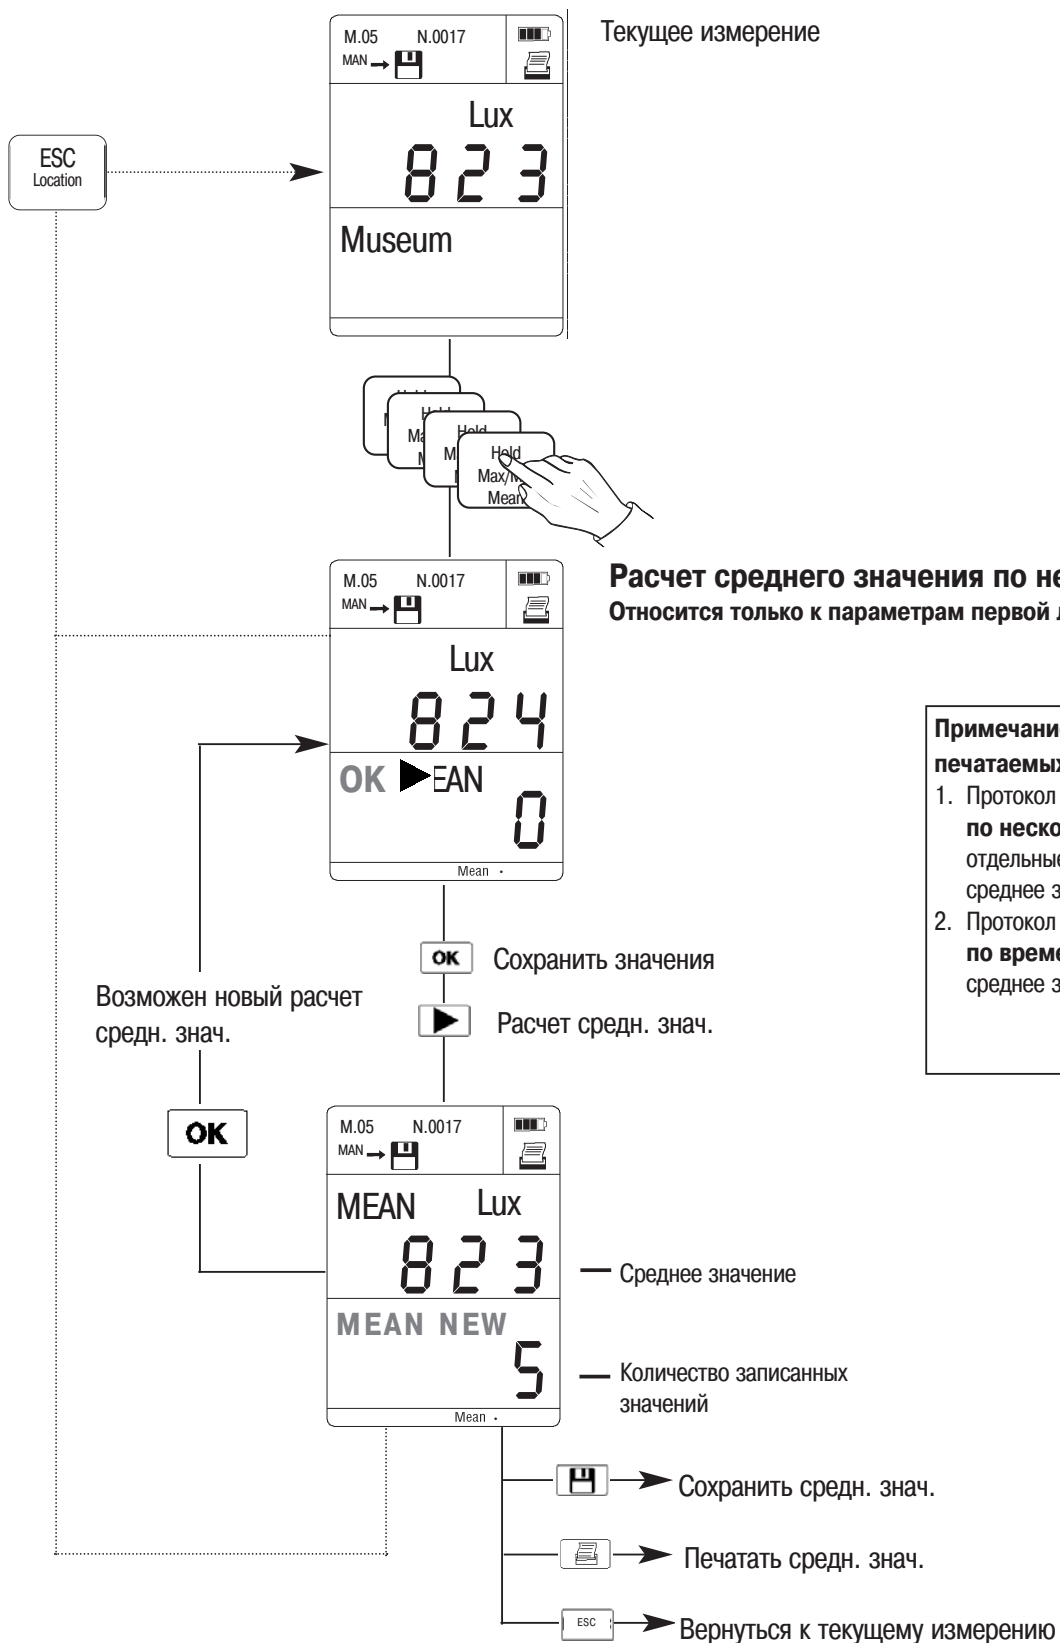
M.05 N.0017
MAN →

Текущее измерение

ESC
Location

Lux
823
Museum

Hold
M
Hold
Ma
M
Hold
M
Hold
Max/M
Mean

Расчет среднего значения по не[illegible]
Относится только к параметрам первой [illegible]

M.05 N.0017
MAN →
Lux
824
OK ▶EAN
0
Mean

Примечани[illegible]
печатаемых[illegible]
1. Протокол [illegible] по неско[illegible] отдельные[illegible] среднее з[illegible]
2. Протокол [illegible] по време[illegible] среднее з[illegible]

OK Сохранить значения
▶ Расчет средн. знач.

Возможен новый расчет средн. знач.

OK

M.05 N.0017
MAN →
MEAN Lux
823
MEAN NEW
5
Mean

Среднее значение

Количество записанных значений

Сохранить средн. знач.

Печатать средн. знач.

ESC Вернуться к текущему измерению